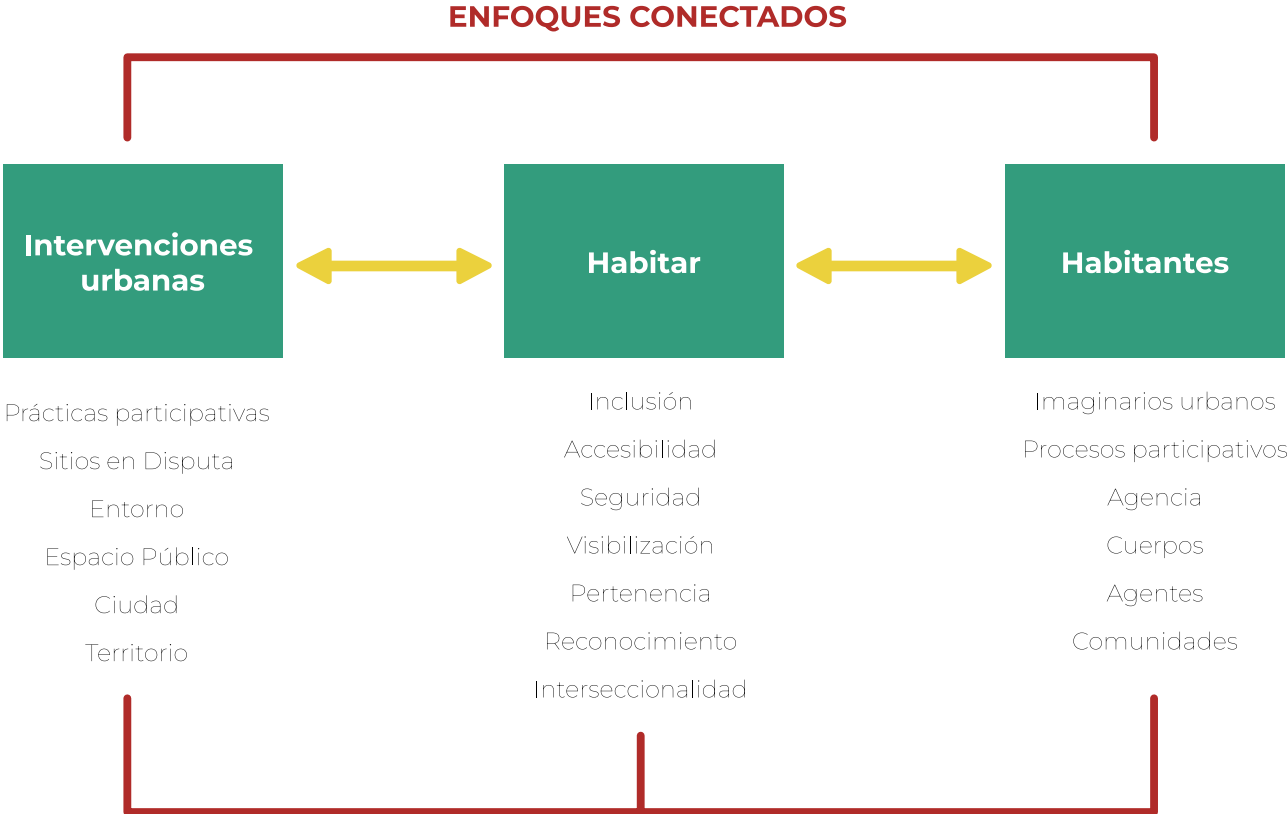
ENFOQUES CONECTADOS

Intervenciones urbanas

Habitar

Habitantes

Prácticas participativas
Sitios en Disputa
Entorno
Espacio Público
Ciudad
Territorio

Inclusión
Accesibilidad
Seguridad
Visibilización
Pertenencia
Reconocimiento
Interseccionalidad

Imaginarios urbanos
Procesos participativos
Agencia
Cuerpos
Agentes
Comunidades